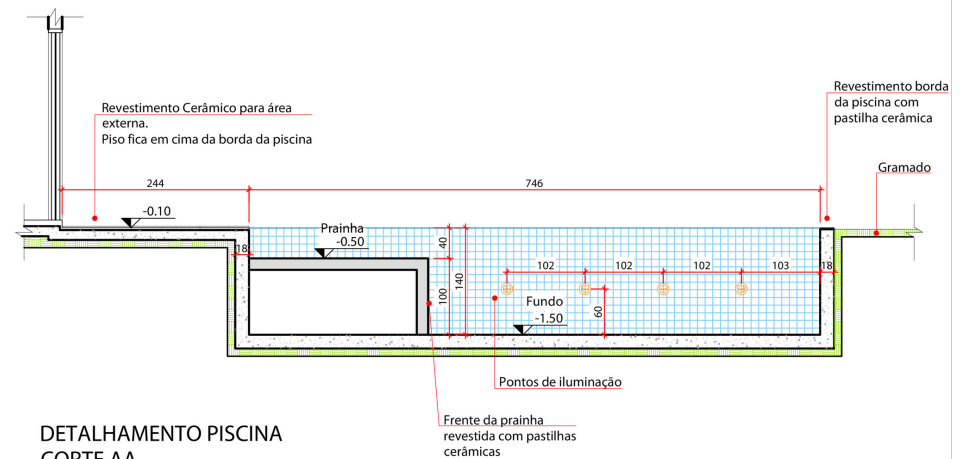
Revestimento Cerâmico para área externa.
Piso fica em cima da borda da piscina

Revestimento borda da piscina com pastilha cerâmica

Gramado

244

746

-0.10

Prainha
-0.50

18

40

140

100

102

102

102

103

18

Fundo
-1.50

60

Pontos de iluminação

Frente da prainha revestida com pastilhas cerâmicas

DETALHAMENTO PISCINA
CORTE AA